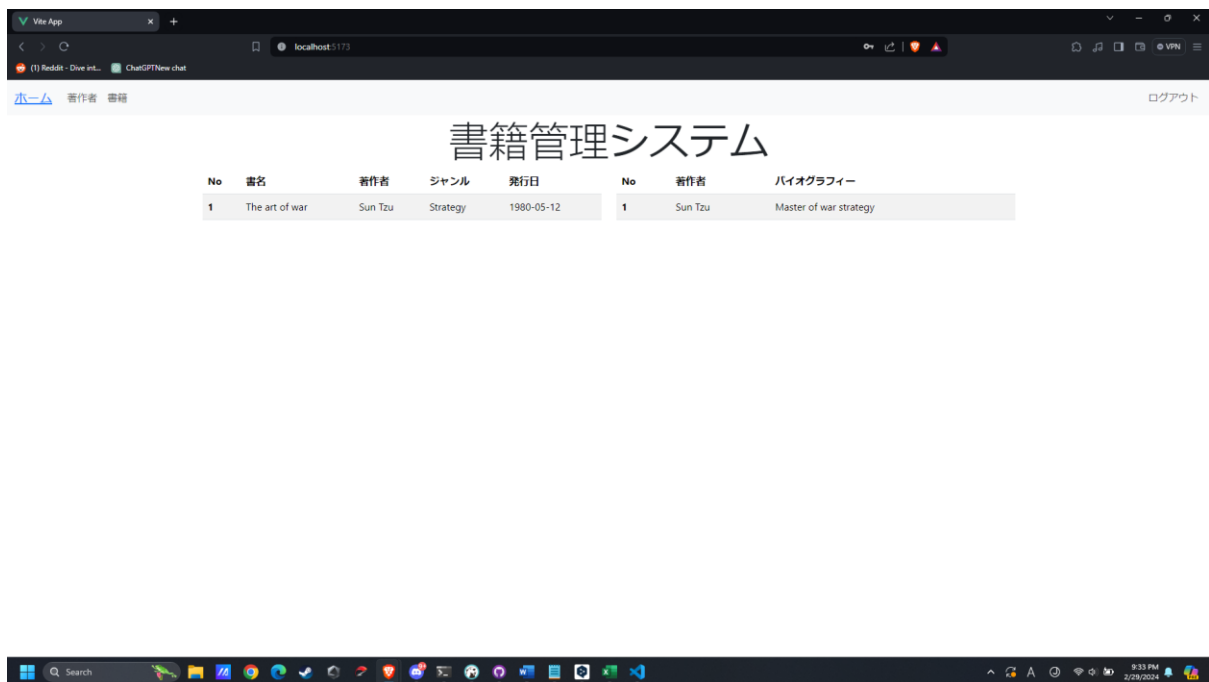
Vite App ×  +

localhost:5173

VPN

(1) Reddit - Dive int...  ChatGPTNew chat

ホーム  著作者  書籍  ログアウト

# 書籍管理システム

| No | 書名 | 著作者 | ジャンル | 発行日 |
|---|---|---|---|---|
| 1 | The art of war | Sun Tzu | Strategy | 1980-05-12 |

| No | 著作者 | バイオグラフィー |
|---|---|---|
| 1 | Sun Tzu | Master of war strategy |

Search

9:33 PM
2/29/2024